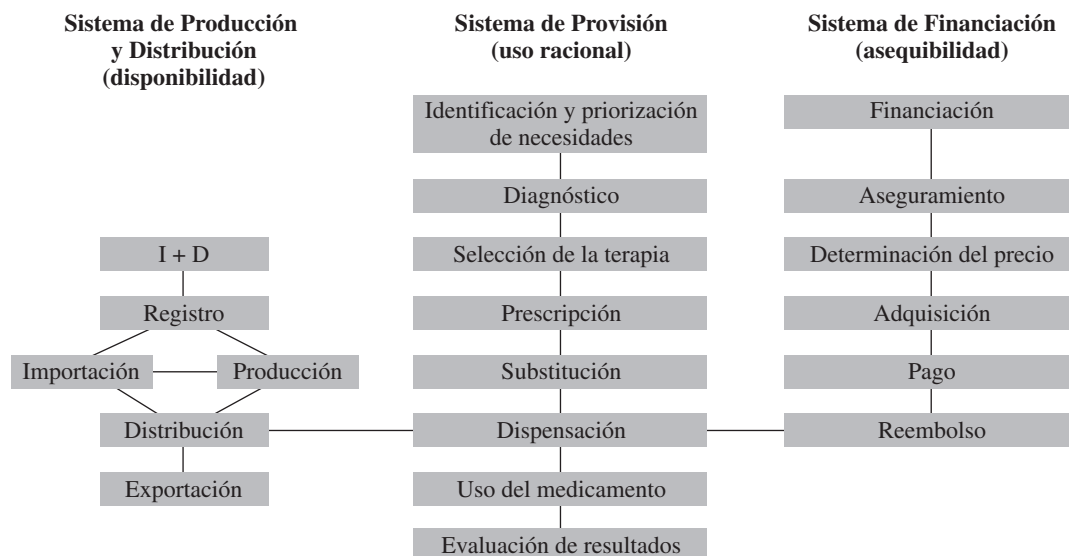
Sistema de Producción y Distribución (disponibilidad)

I + D

Registro

Importación

Producción

Distribución

Exportación

Sistema de Provisión (uso racional)

Identificación y priorización de necesidades

Diagnóstico

Selección de la terapia

Prescripción

Substitución

Dispensación

Uso del medicamento

Evaluación de resultados

Sistema de Financiación (asequibilidad)

Financiación

Aseguramiento

Determinación del precio

Adquisición

Pago

Reembolso